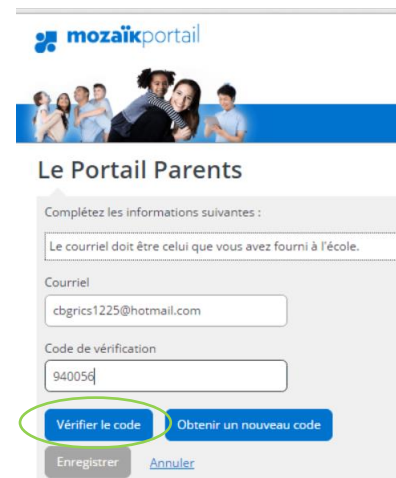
mozaïkportail

Le Portail Parents

Complétez les informations suivantes :

Le courriel doit être celui que vous avez fourni à l'école.

Courriel

cbgrics1225@hotmail.com

Code de vérification

940056

Vérifier le code

Obtenir un nouveau code

Enregistrer

Annuler